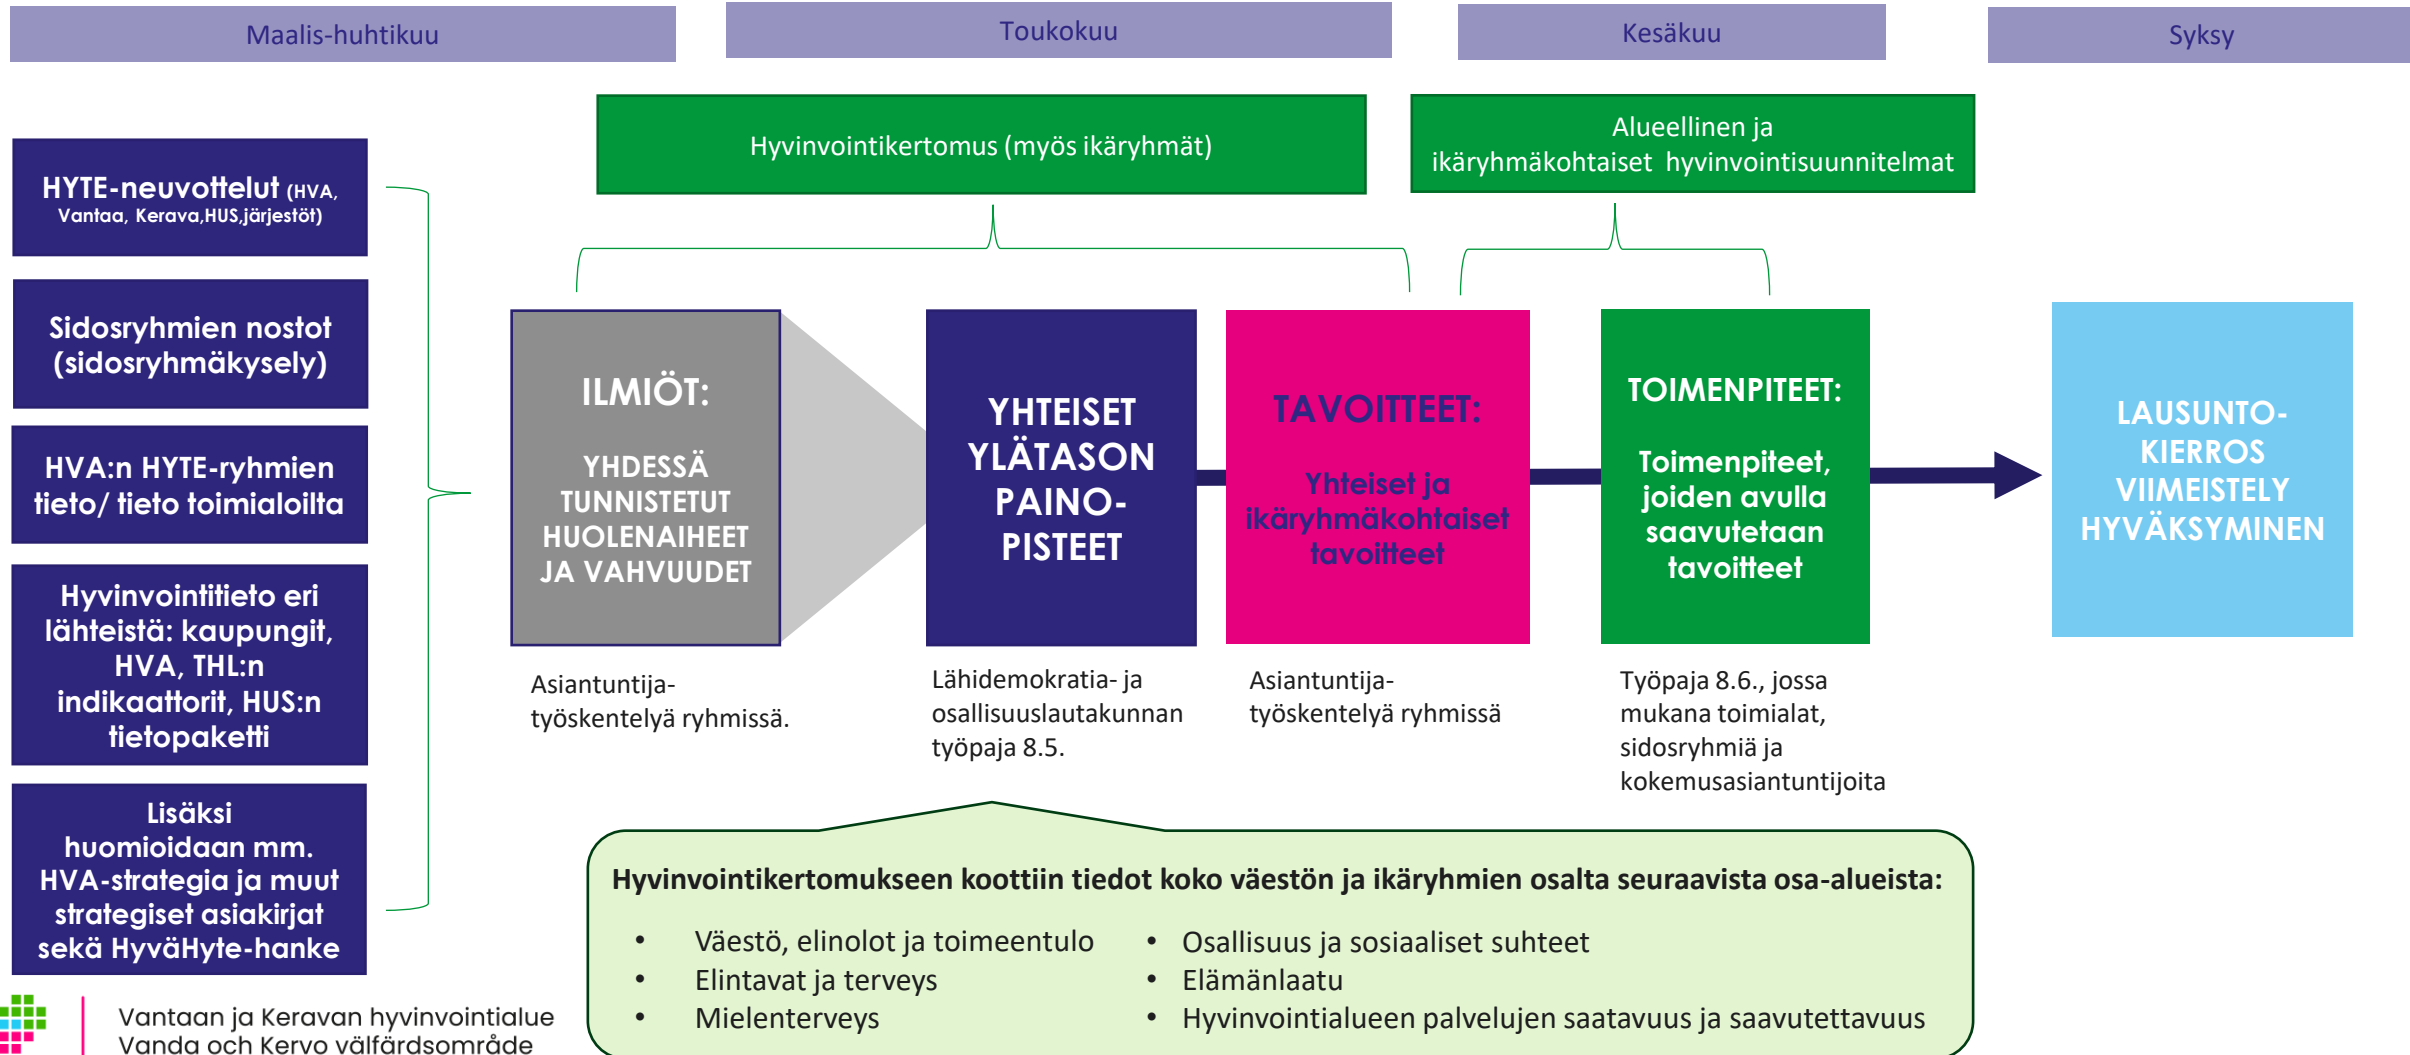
Maalis-huhtikuu

Toukokuu

Kesäkuu

Syksy

Hyvinvointikertomus (myös ikäryhmät)

Alueellinen ja ikäryhmäkohtaiset hyvinvointisuunnitelmat

HYTE-neuvottelut (HVA, Vantaa, Kerava,HUS,järjestöt)

Sidosryhmien nostot (sidosryhmäkysely)

HVA:n HYTE-ryhmien tieto/ tieto toimialoilta

Hyvinvointitieto eri lähteistä: kaupungit, HVA, THL:n indikaattorit, HUS:n tietopaketti

Lisäksi huomioidaan mm. HVA-strategia ja muut strategiset asiakirjat sekä HyväHyte-hanke

ILMIÖT:

YHDESSÄ TUNNISTETUT HUOLENAIHEET JA VAHVUUDET

YHTEISET YLÄTASON PAINO-PISTEET

TAVOITTEET:

Yhteiset ja ikäryhmäkohtaiset tavoitteet

TOIMENPITEET:

Toimenpiteet, joiden avulla saavutetaan tavoitteet

LAUSUNTO-KIERROS VIIMEISTELY HYVÄKSYMINEN

Asiantuntija-työskentelyä ryhmissä.

Lähidemokratia- ja osallisuuslautakunnan työpaja 8.5.

Asiantuntija-työskentelyä ryhmissä

Työpaja 8.6., jossa mukana toimialat, sidosryhmiä ja kokemusasiantuntijoita

Hyvinvointikertomukseen koottiin tiedot koko väestön ja ikäryhmien osalta seuraavista osa-alueista:

• Väestö, elinolot ja toimeentulo
• Elintavat ja terveys
• Mielenterveys
• Osallisuus ja sosiaaliset suhteet
• Elämänlaatu
• Hyvinvointialueen palvelujen saatavuus ja saavutettavuus

Vantaan ja Keravan hyvinvointialue
Vanda och Kervo välfärdsområde